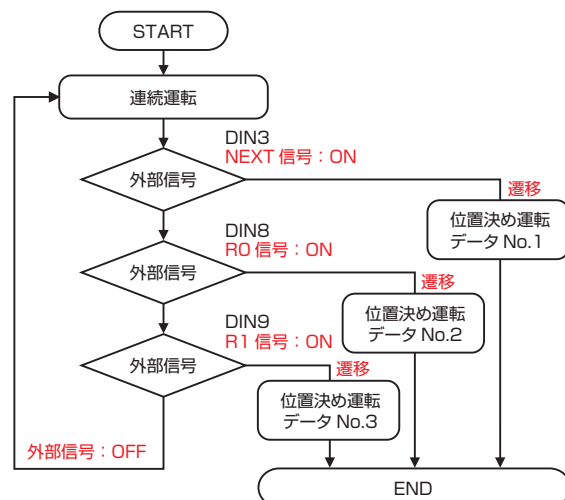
START

連続運転

DIN3
NEXT 信号：ON

外部信号

遷移

位置決め運転
データ No.1

DIN8
R0 信号：ON

外部信号

遷移

位置決め運転
データ No.2

DIN9
R1 信号：ON

外部信号

遷移

位置決め運転
データ No.3

外部信号：OFF

END